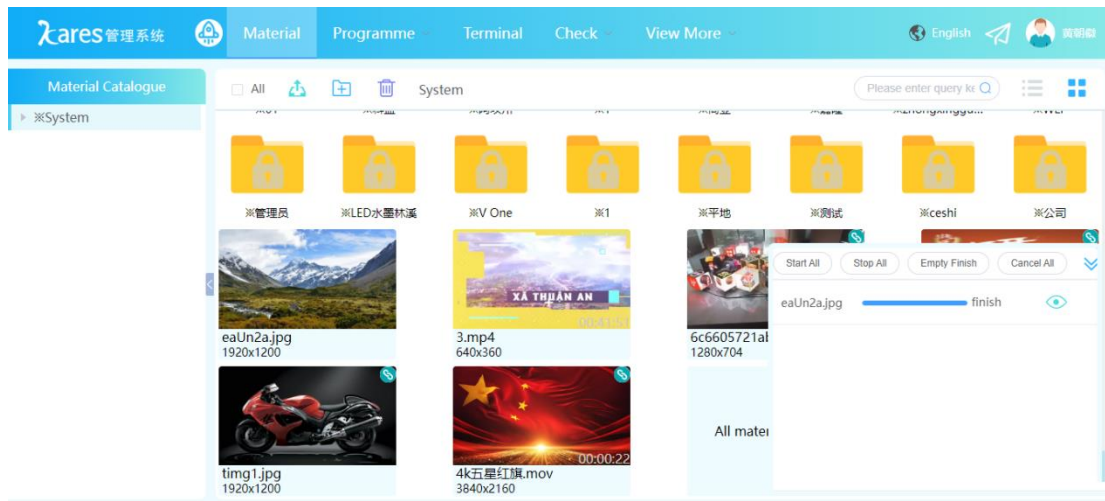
Xares管理系统 Material Programme Terminal Check View More English 黄明彪

Material Catalogue

※System

All System Please enter query ke

※管理员 ※LED水墨林溪 ※V One ※1 ※平地 ※测试 ※ceshi ※公司

eaUn2a.jpg
1920x1200

XÃ THUẬN AN
00:41:57
3.mp4
640x360

6c6605721al
1280x704

timg1.jpg
1920x1200

00:00:22
4k五星红旗.mov
3840x2160

All mater

Start All Stop All Empty Finish Cancel All

eaUn2a.jpg finish